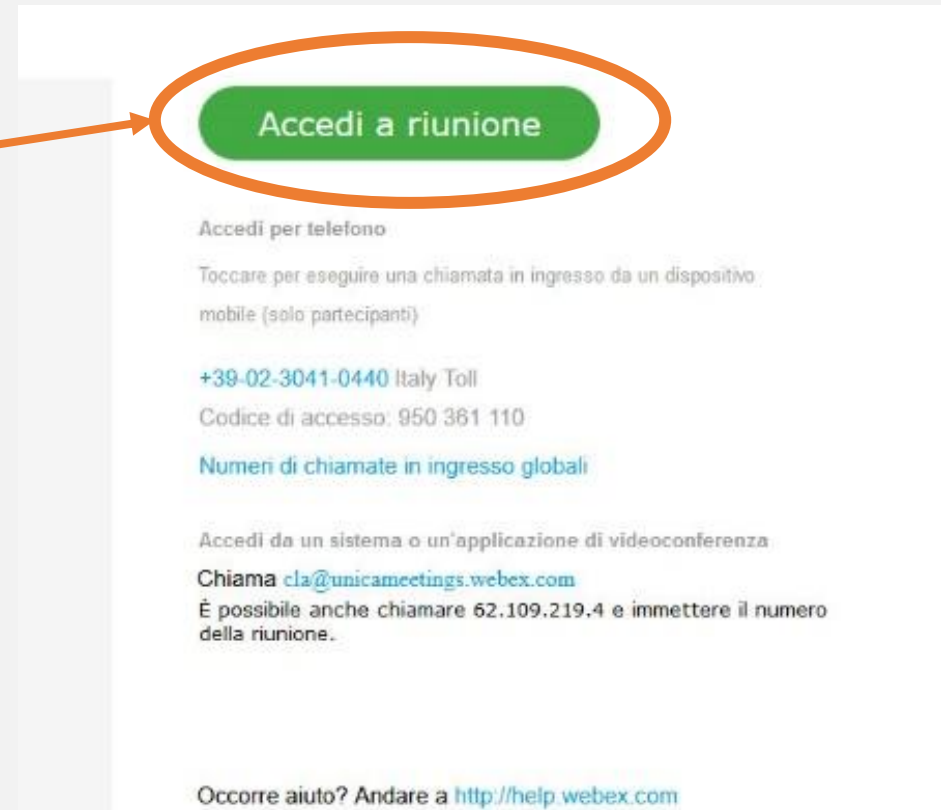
Accedi a riunione

Accedi per telefono

Toccare per eseguire una chiamata in ingresso da un dispositivo mobile (solo partecipanti)

+39-02-3041-0440 Italy Toll

Codice di accesso: 950 361 110

Numeri di chiamate in ingresso globali

Accedi da un sistema o un'applicazione di videoconferenza

Chiama cla@unicameetings.webex.com

È possibile anche chiamare 62.109.219.4 e immettere il numero della riunione.

Occorre aiuto? Andare a http://help.webex.com